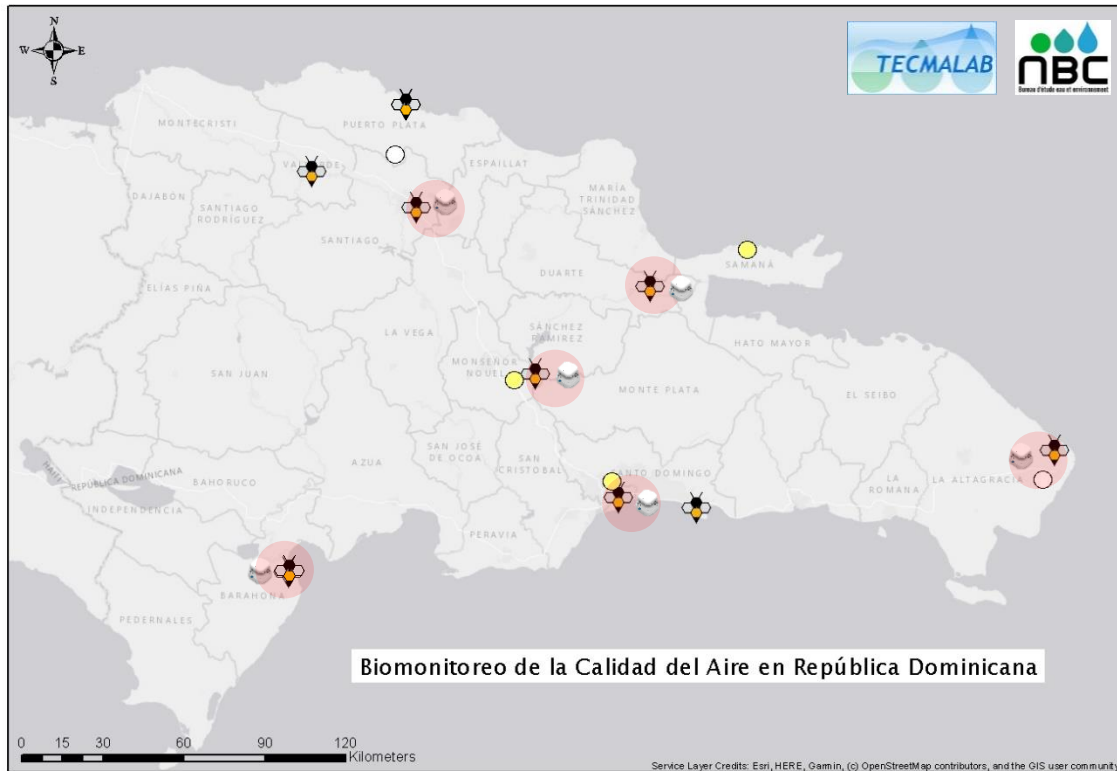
N
W E
S

TECMALAB

NBC
Bureau d'étude eau et environnement

MONTECRISTI
PUERTO PLATA
VALVERDE
ESPAILLAT
DAJABON
SANTIAGO RODRIGUEZ
SANTIAGO
MARIA TRINIDAD SANCHEZ
SAMANA
DUARTE
ELIAS PIÑA
LA VEGA
SANCHEZ RAMIREZ
HATO MAYOR
SAN JUAN
MONSEÑOR NOUEL
MONTE PLATA
EL SEIBO
SAN JOSE DE OCOA
AZUA
SAN CRISTOBAL
SANTO DOMINGO
LA ROMANA
LA ALTAGRACIA
HAITI
REPUBLICA DOMINICANA
BAHORUCO
INDEPENDENCIA
PERAVIA
BARAHONA
PEDERNALES

Biomonitoreo de la Calidad del Aire en República Dominicana

0 15 30 60 90 120
Kilometers

Service Layer Credits: Esri, HERE, Garmin, (c) OpenStreetMap contributors, and the GIS user community